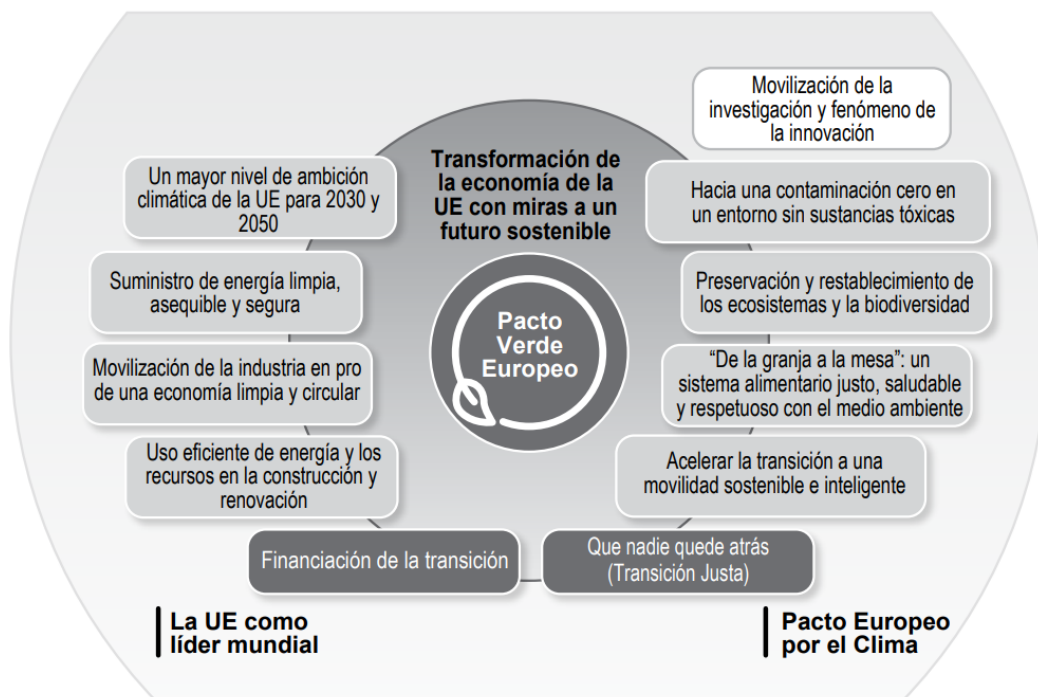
Transformación de la economía de la UE con miras a un futuro sostenible

Pacto Verde Europeo

Un mayor nivel de ambición climática de la UE para 2030 y 2050

Suministro de energía limpia, asequible y segura

Movilización de la industria en pro de una economía limpia y circular

Uso eficiente de energía y los recursos en la construcción y renovación

Financiación de la transición

Movilización de la investigación y fenómeno de la innovación

Hacia una contaminación cero en un entorno sin sustancias tóxicas

Preservación y restablecimiento de los ecosistemas y la biodiversidad

"De la granja a la mesa": un sistema alimentario justo, saludable y respetuoso con el medio ambiente

Acelerar la transición a una movilidad sostenible e inteligente

Que nadie quede atrás (Transición Justa)

La UE como líder mundial

Pacto Europeo por el Clima